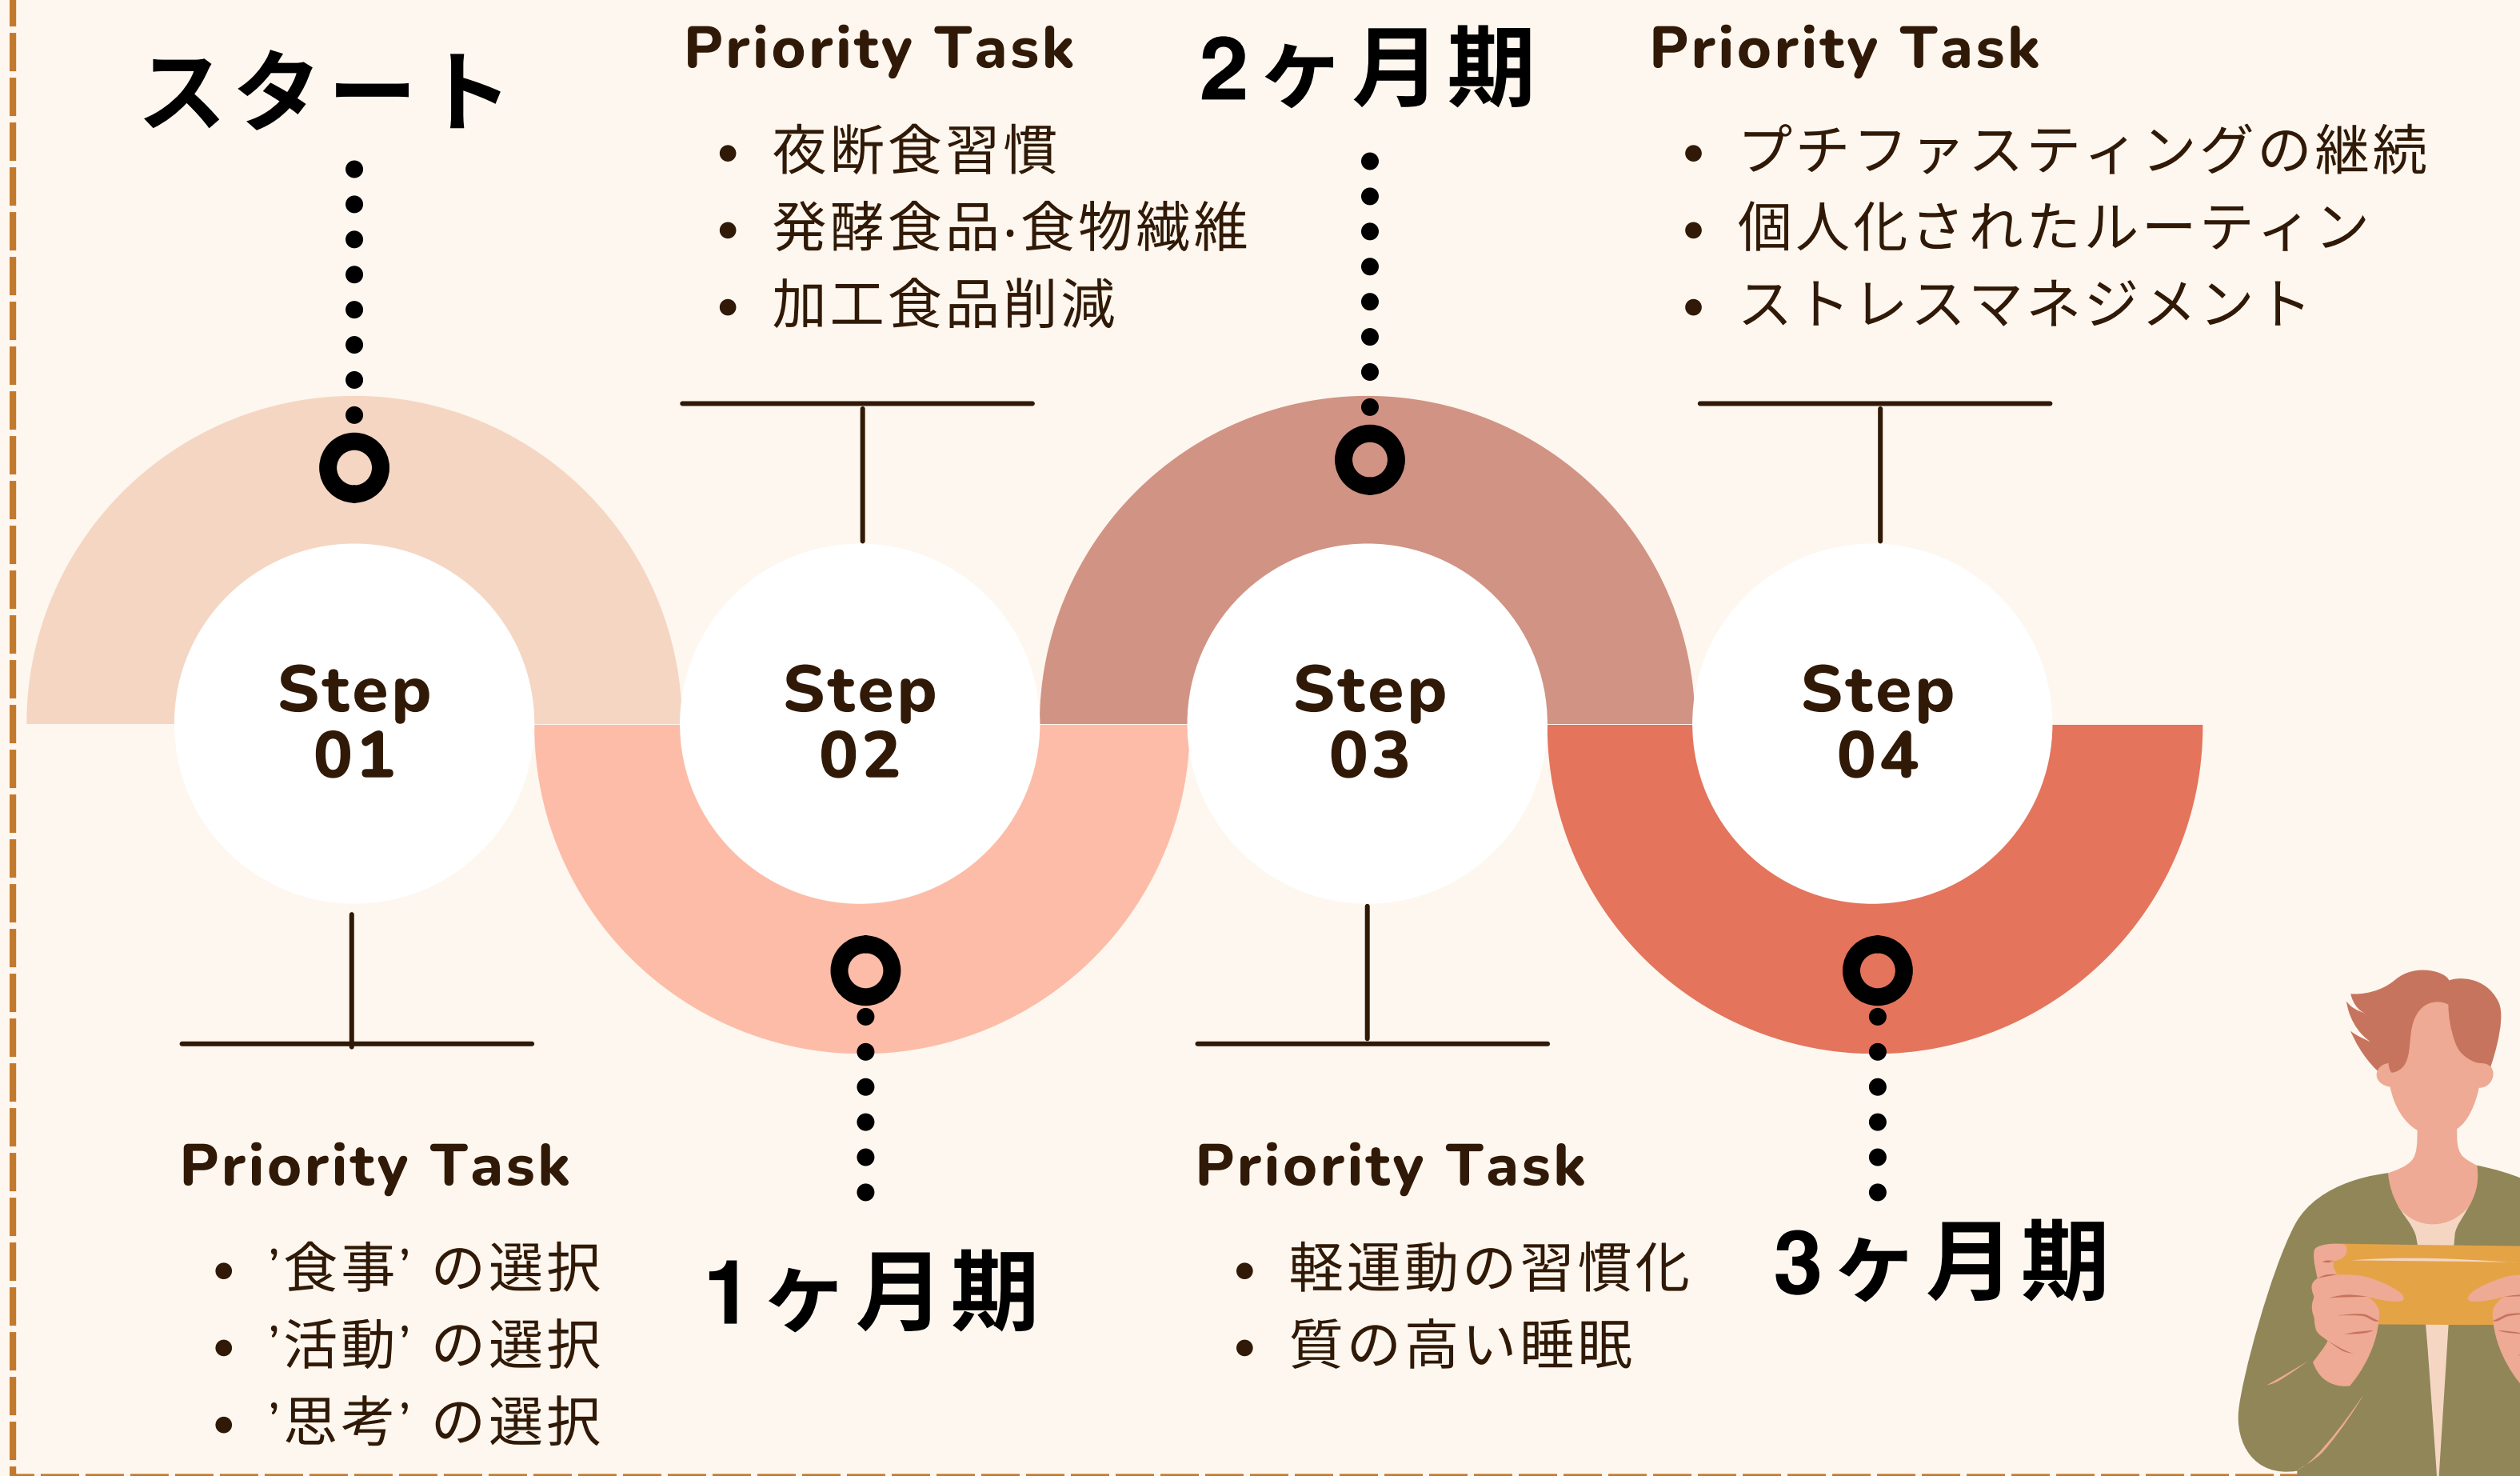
スタート

Priority Task

- 夜断食習慣
- 発酵食品·食物繊維
- 加工食品削減

2ヶ月期

Priority Task

- プチファスティングの継続
- 個人化されたルーティン
- ストレスマネジメント

Step 01

Step 02

Step 03

Step 04

Priority Task

- '食事' の選択
- '活動' の選択
- '思考' の選択

1ヶ月期

Priority Task

- 軽運動の習慣化
- 質の高い睡眠

3ヶ月期